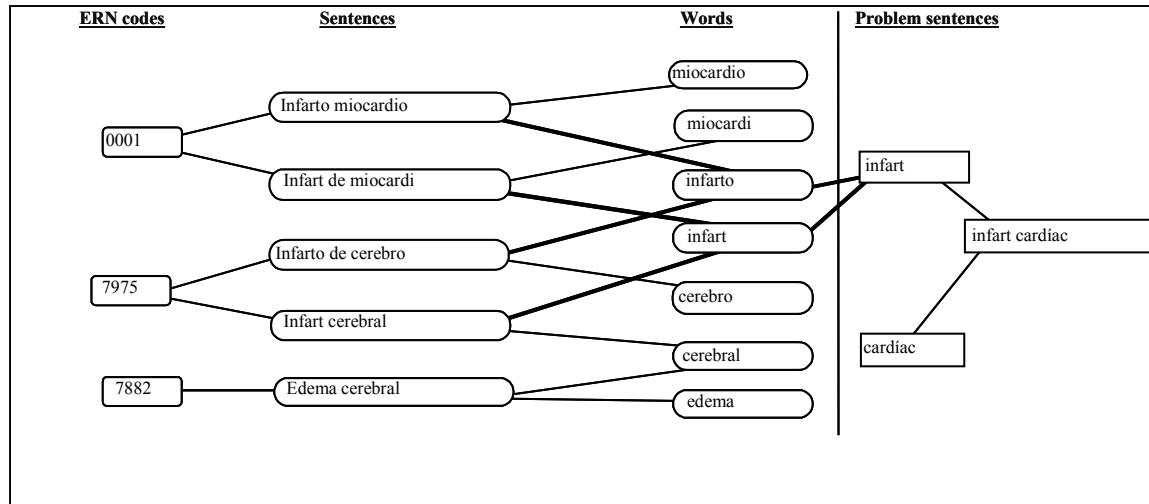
ERN codes

Sentences

Words

Problem sentences

miocardio

Infarto miocardio

miocardi

0001

infart

Infart de miocardi

infarto

infart

infart cardíac

Infarto de cerebro

7975

cerebro

Infart cerebral

cardíac

cerebral

7882

Edema cerebral

edema